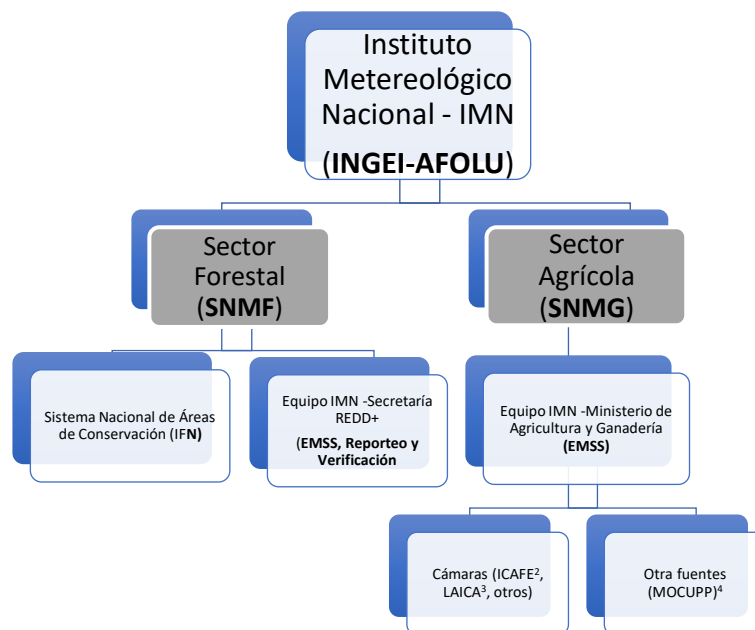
Instituto Metereológico Nacional - IMN

(**INGEI-AFOLU**)

Sector Forestal (**SNMF**)

Sector Agrícola (**SNMG**)

Sistema Nacional de Áreas de Conservación (IF**N**)

Equipo IMN -Secretaría REDD+

**(EMSS, Reporteo y Verificación**

Equipo IMN -Ministerio de Agricultura y Ganadería (**EMSS**)

Cámaras (ICAFE$^2$, LAICA$^3$, otros)

Otra fuentes (MOCUPP)$^4$